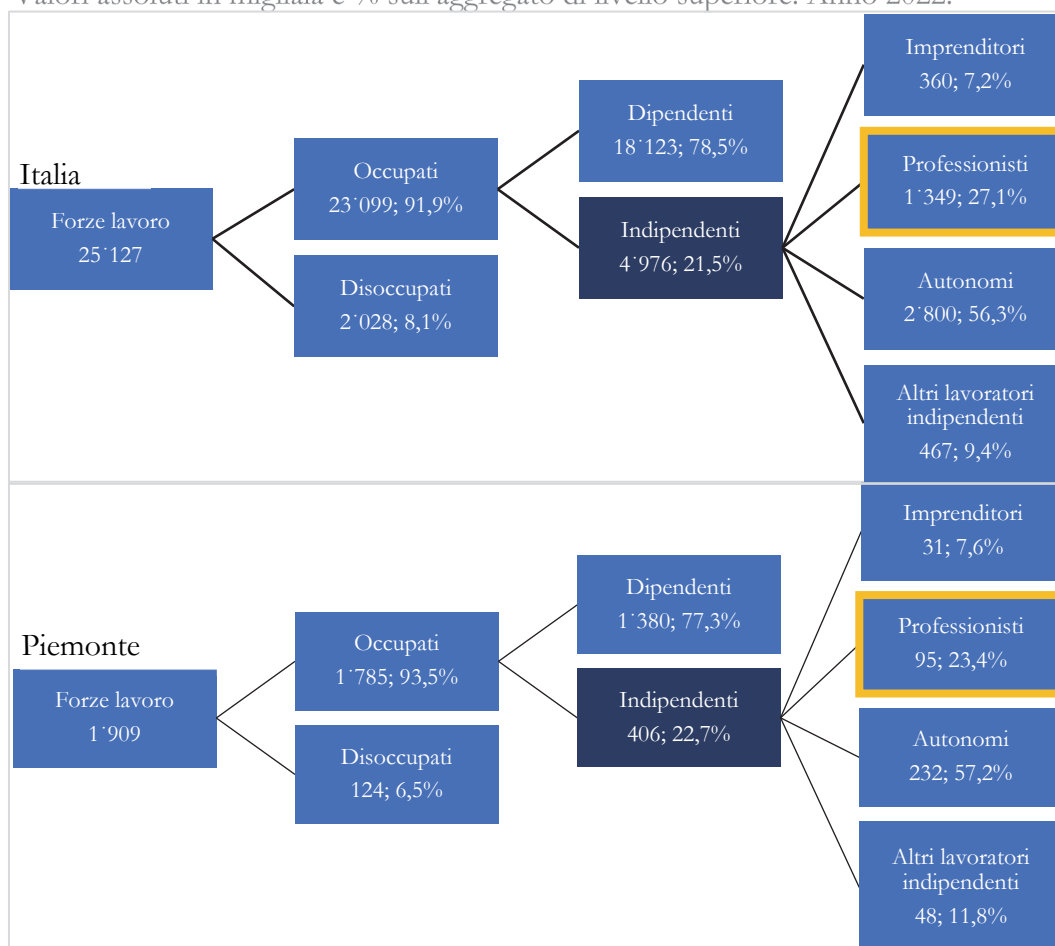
Valori assoluti in migliaia e % sull'aggregato di livello superiore. Anno 2022.

Italia

Forze lavoro
25˙127

Occupati
23˙099; 91,9%

Disoccupati
2˙028; 8,1%

Dipendenti
18˙123; 78,5%

Indipendenti
4˙976; 21,5%

Imprenditori
360; 7,2%

Professionisti
1˙349; 27,1%

Autonomi
2˙800; 56,3%

Altri lavoratori indipendenti
467; 9,4%

Piemonte

Forze lavoro
1˙909

Occupati
1˙785; 93,5%

Disoccupati
124; 6,5%

Dipendenti
1˙380; 77,3%

Indipendenti
406; 22,7%

Imprenditori
31; 7,6%

Professionisti
95; 23,4%

Autonomi
232; 57,2%

Altri lavoratori indipendenti
48; 11,8%